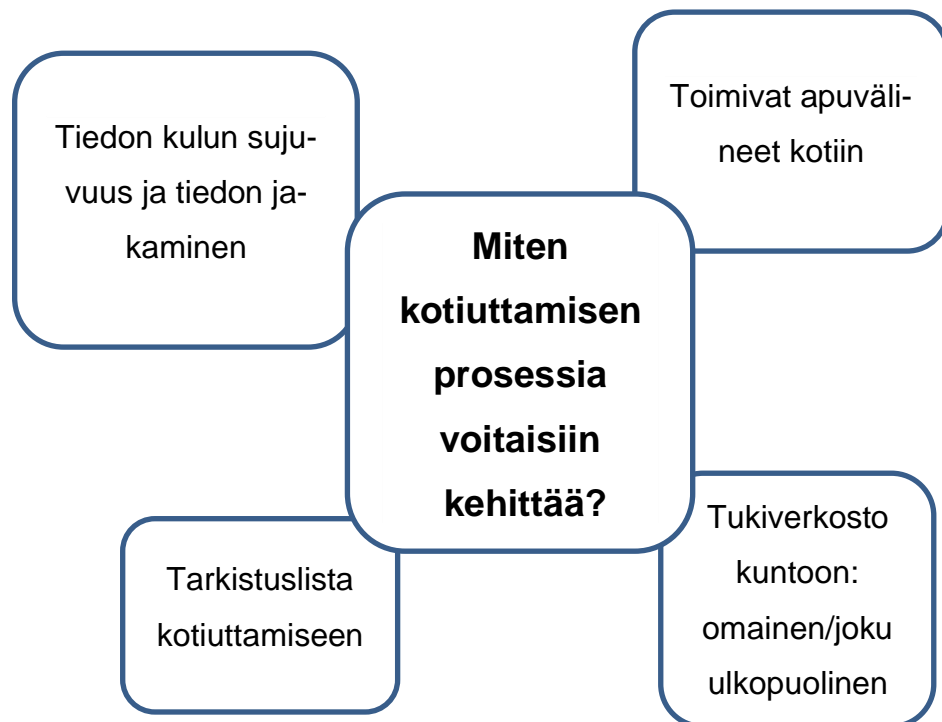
Tiedon kulun sujuvuus ja tiedon jakaminen

Toimivat apuvälineet kotiin

**Miten kotiuttamisen prosessia voitaisiin kehittää?**

Tarkistuslista kotiuttamiseen

Tukiverkosto kuntoon: omainen/joku ulkopuolinen